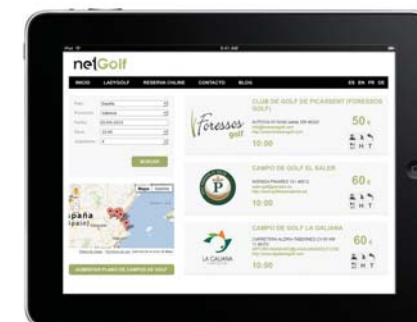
iPad 9:41 AM

netGolf

INICIO LADYGOLF RESERVA ONLINE CONTACTO BLOG ES EN FR DE

País España
Provincia Valencia
Fecha 22-04-2013
Hora 10:00
Jugadores 4

BUSCAR

Mapa Satélite

spaña
Spain

SUBMITIR PLANO DE CAMPOS DE GOLF

CLUB DE GOLF DE PICASSENT (FORESSOS GOLF)
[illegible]
50 €
10:00
Foresses golf

CAMPO DE GOLF EL SALER
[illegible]
60 €
10:00
P

CAMPO DE GOLF LA GALIANA
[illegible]
60 €
10:00
LA GALIANA